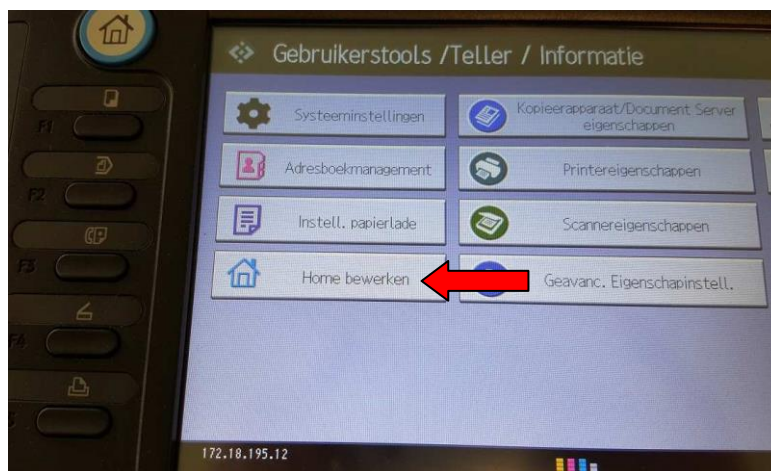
Gebruikerstools /Teller / Informatie

Systeeminstellingen

Kopieerapparaat/Document Server eigenschappen

Adresboekmanagement

Printereigenschappen

Instell. papierlade

Scannereigenschappen

Home bewerken

Geavanc. Eigenschapinstell.

F1

F2

F3

F4

172.18.195.12